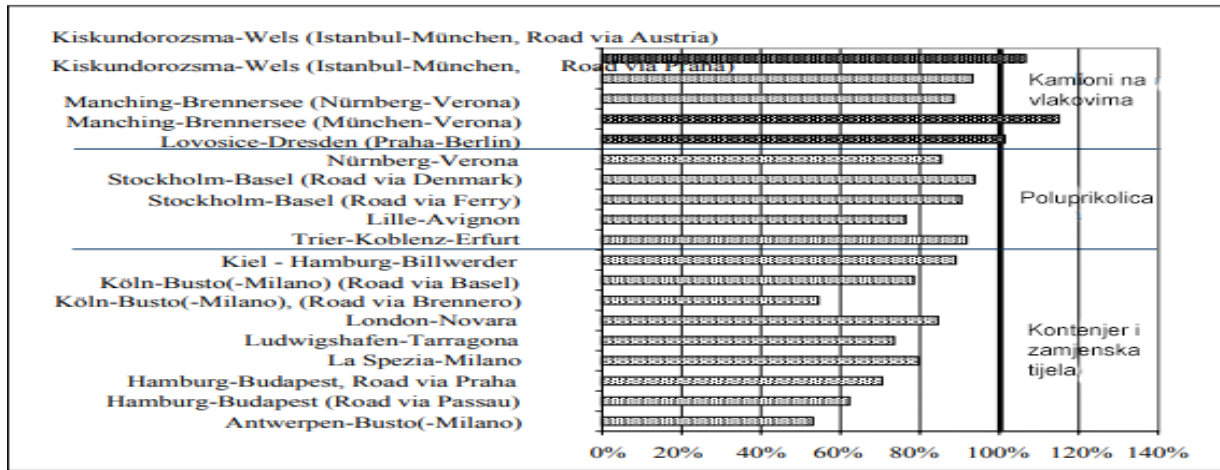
Kiskundorozsma-Wels (Istanbul-München, Road via Austria)
Kiskundorozsma-Wels (Istanbul-München, Road via Praha)
Manching-Brennersee (Nürnberg-Verona)
Manching-Brennersee (München-Verona)
Lovosice-Dresden (Praha-Berlin)
Nürnberg-Verona
Stockholm-Basel (Road via Denmark)
Stockholm-Basel (Road via Ferry)
Lille-Avignon
Trier-Koblenz-Erfurt
Kiel - Hamburg-Billwerder
Köln-Busto(-Milano) (Road via Basel)
Köln-Busto(-Milano), (Road via Brennero)
London-Novara
Ludwigshafen-Tarragona
La Spezia-Milano
Hamburg-Budapest, Road via Praha
Hamburg-Budapest (Road via Passau)
Antwerpen-Busto(-Milano)

Kamioni na vlakovima

Poluprikolica

Kontenjer i zamjenska tijela

0% 20% 40% 60% 80% 100% 120% 140%